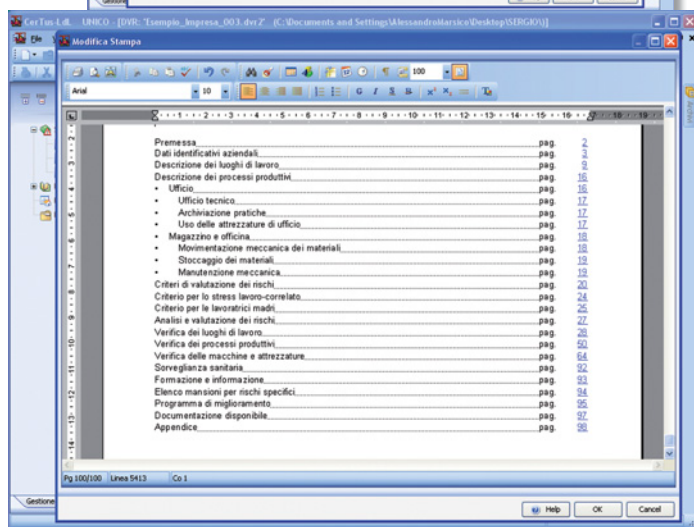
CerTus-LdL UNICO - [DVR: 'Esempio_Impresa_003.dvr2' (C:\Documents and Settings\AlessandroMarsico\Desktop\SERGIO\)]

File

Modifica Stampa

Arial

10

100

Premessa pag. 2
Dati identificativi aziendali pag. 3
Descrizione dei luoghi di lavoro pag. 9
Descrizione dei processi produttivi pag. 16
• Ufficio pag. 16
• Ufficio tecnico pag. 17
• Archiviazione pratiche pag. 17
• Uso delle attrezzature di ufficio pag. 17
• Magazzino e officina pag. 18
• Movimentazione meccanica dei materiali pag. 18
• Stoccaggio dei materiali pag. 19
• Manutenzione meccanica pag. 19
Criteri di valutazione dei rischi pag. 20
Criterio per lo stress lavoro-correlato pag. 24
Criterio per le lavoratrici madri pag. 25
Analisi e valutazione dei rischi pag. 27
Verifica dei luoghi di lavoro pag. 28
Verifica dei processi produttivi pag. 50
Verifica delle macchine e attrezzature pag. 64
Sorveglianza sanitaria pag. 92
Formazione e informazione pag. 93
Elenco mansioni per rischi specifici pag. 94
Programma di miglioramento pag. 95
Documentazione disponibile pag. 97
Appendice pag. 98

Pg 100/100 Linea 5413 Co 1

Gestione

Help OK Cancel